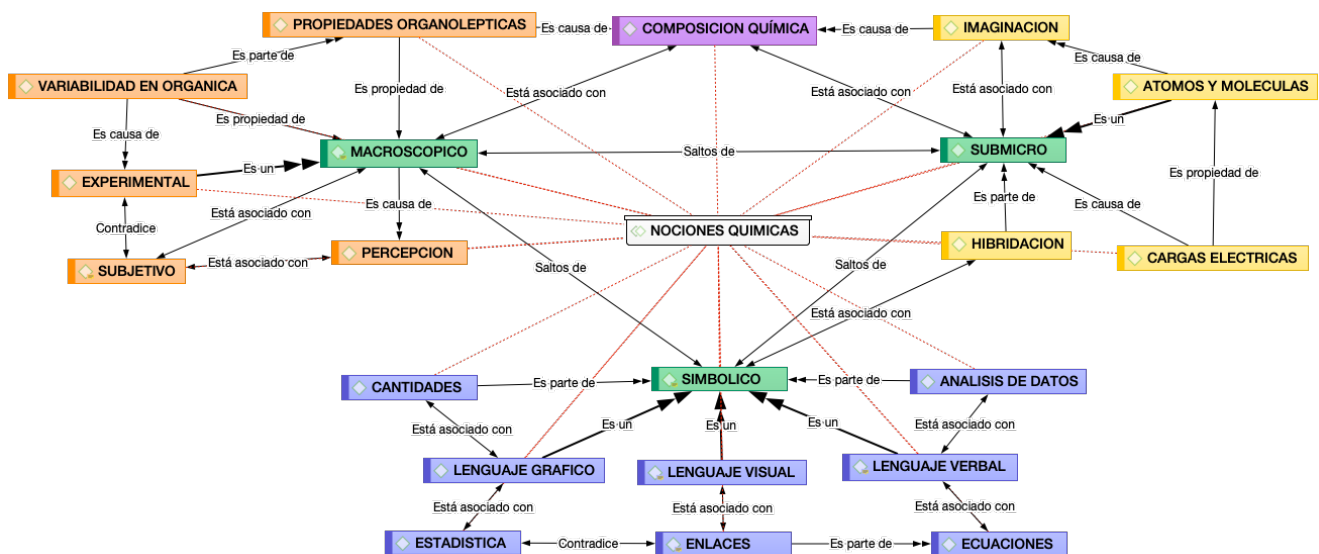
PROPIEDADES ORGANOLEPTICAS
Es causa de
COMPOSICION QUÍMICA
Es causa de
IMAGINACION
Es parte de
VARIABILIDAD EN ORGANICA
Es propiedad de
Está asociado con
Está asociado con
Es causa de
ATOMOS Y MOLECULAS
Está asociado con
Es causa de
Es propiedad de
Es un
MACROSCOPICO
Saltos de
SUBMICRO
EXPERIMENTAL
Es un
Es propiedad de
Está asociado con
Es causa de
Es parte de
Contradice
NOCIONES QUIMICAS
Es causa de
HIBRIDACION
CARGAS ELECTRICAS
SUBJETIVO
Está asociado con
PERCEPCION
Saltos de
Saltos de
Está asociado con
CANTIDADES
Es parte de
SIMBOLICO
Es parte de
ANALISIS DE DATOS
Está asociado con
Es un
Es un
Es un
Está asociado con
LENGUAJE GRAFICO
LENGUAJE VISUAL
LENGUAJE VERBAL
Está asociado con
Está asociado con
Está asociado con
ESTADISTICA
Contradice
ENLACES
Es parte de
ECUACIONES